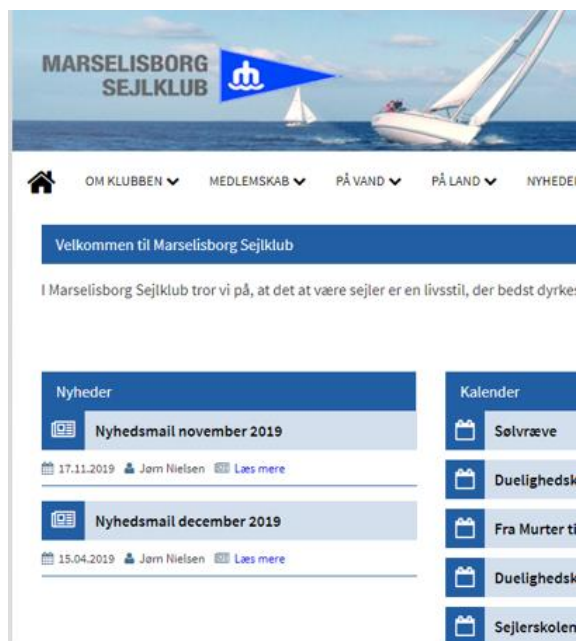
MARSELISBORG SEJLKLUB

OM KLUBBEN MEDLEMSKAB PÅ VAND PÅ LAND NYHEDE

Velkommen til Marselisborg Sejlklub

I Marselisborg Sejlklub tror vi på, at det at være sejler er en livsstil, der bedst dyrkes

Nyheder

Nyhedsmail november 2019

17.11.2019 Jøm Nielsen Læs mere

Nyhedsmail december 2019

15.04.2019 Jøm Nielsen Læs mere

Kalender

Sølvræve

Duelighedsk

Fra Murter ti

Duelighedsk

Sejlerskolen